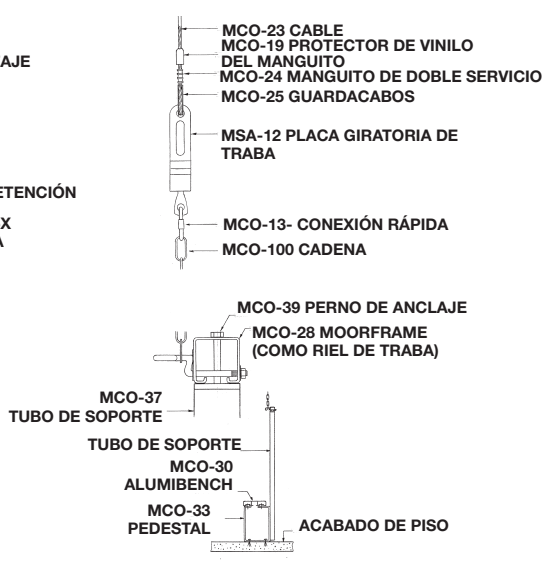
AJE

ETENCIÓN

X
A

MCO-23 CABLE
MCO-19 PROTECTOR DE VINILO DEL MANGUITO
MCO-24 MANGUITO DE DOBLE SERVICIO
MCO-25 GUARDACABOS

MSA-12 PLACA GIRATORIA DE TRABA

MCO-13- CONEXIÓN RÁPIDA
MCO-100 CADENA

MCO-39 PERNO DE ANCLAJE
MCO-28 MOORFRAME (COMO RIEL DE TRABA)

MCO-37
TUBO DE SOPORTE

TUBO DE SOPORTE
MCO-30
ALUMIBENCH
MCO-33
PEDESTAL
ACABADO DE PISO